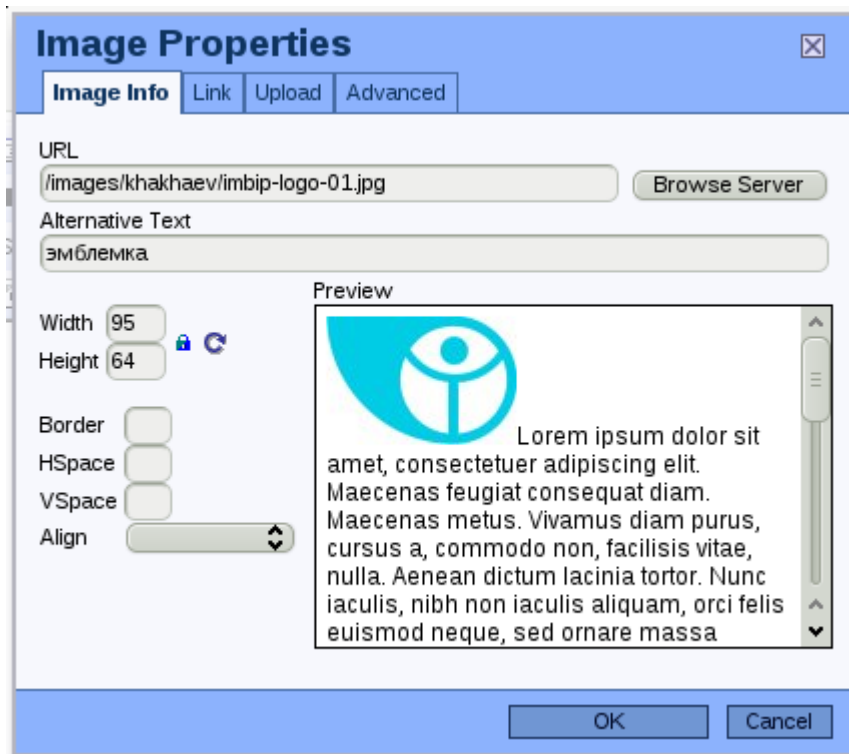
Image Properties

Image Info | Link | Upload | Advanced

URL
/images/khakhaev/imbip-logo-01.jpg
Browse Server

Alternative Text
эмблемка

Width 95
Height 64

Border
HSpace
VSpace
Align

Preview
Lorem ipsum dolor sit amet, consectetuer adipiscing elit. Maecenas feugiat consequat diam. Maecenas metus. Vivamus diam purus, cursus a, commodo non, facilisis vitae, nulla. Aenean dictum lacinia tortor. Nunc iaculis, nibh non iaculis aliquam, orci felis euismod neque, sed ornare massa

OK
Cancel